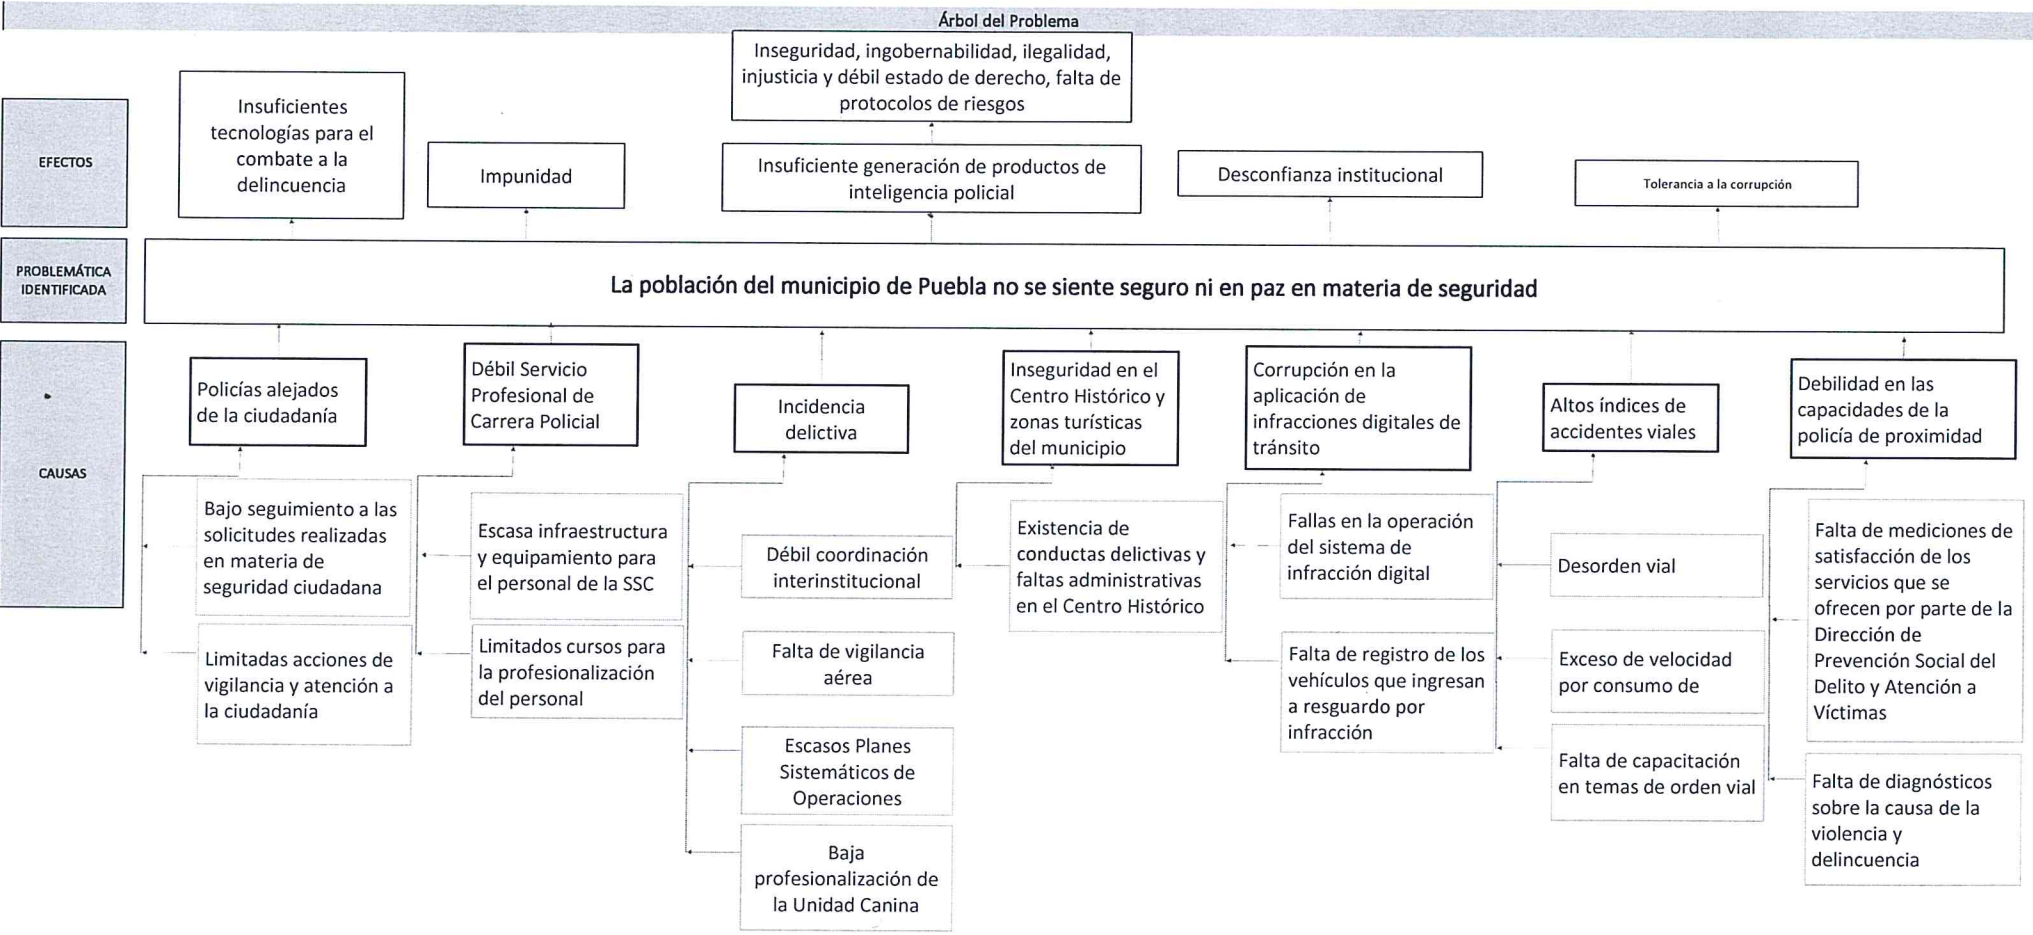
Árbol del Problema

EFECTOS

Insuficientes tecnologías para el combate a la delincuencia

Impunidad

Inseguridad, ingobernabilidad, ilegalidad, injusticia y débil estado de derecho, falta de protocolos de riesgos

Insuficiente generación de productos de inteligencia policial

Desconfianza institucional

Tolerancia a la corrupción

PROBLEMÁTICA IDENTIFICADA

La población del municipio de Puebla no se siente seguro ni en paz en materia de seguridad

CAUSAS

Policías alejados de la ciudadanía

Bajo seguimiento a las solicitudes realizadas en materia de seguridad ciudadana

Limitadas acciones de vigilancia y atención a la ciudadanía

Débil Servicio Profesional de Carrera Policial

Escasa infraestructura y equipamiento para el personal de la SSC

Limitados cursos para la profesionalización del personal

Incidencia delictiva

Débil coordinación interinstitucional

Falta de vigilancia aérea

Escasos Planes Sistemáticos de Operaciones

Baja profesionalización de la Unidad Canina

Inseguridad en el Centro Histórico y zonas turísticas del municipio

Existencia de conductas delictivas y faltas administrativas en el Centro Histórico

Corrupción en la aplicación de infracciones digitales de tránsito

Fallas en la operación del sistema de infracción digital

Falta de registro de los vehículos que ingresan a resguardo por infracción

Altos índices de accidentes viales

Desorden vial

Exceso de velocidad por consumo de

Falta de capacitación en temas de orden vial

Debilidad en las capacidades de la policía de proximidad

Falta de mediciones de satisfacción de los servicios que se ofrecen por parte de la Dirección de Prevención Social del Delito y Atención a Víctimas

Falta de diagnósticos sobre la causa de la violencia y delincuencia